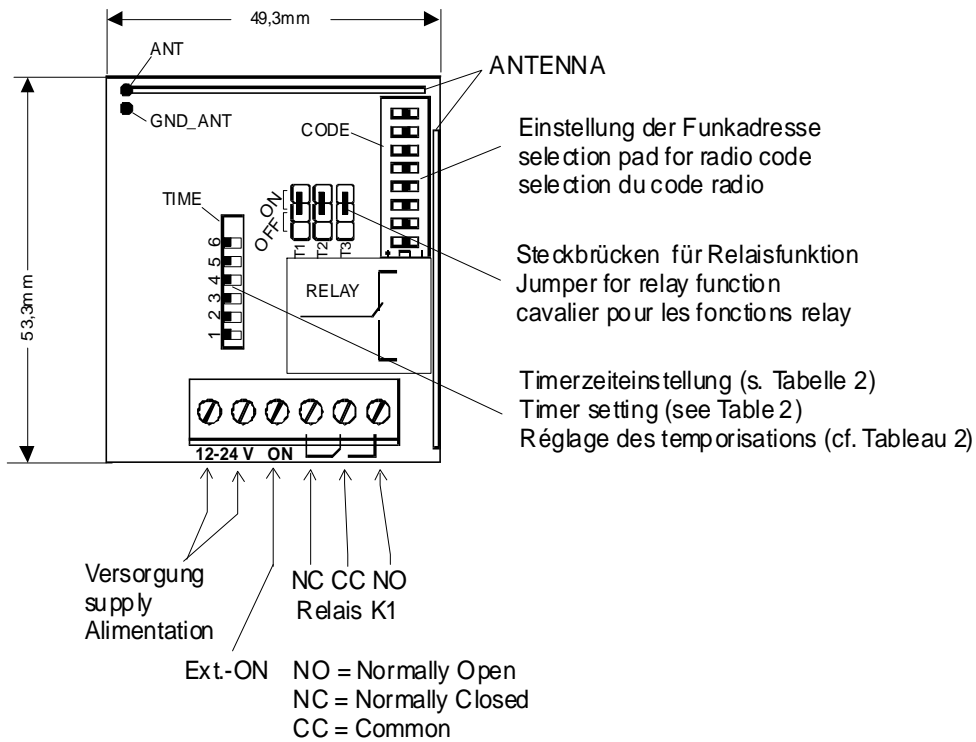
49,3mm

ANT

GND_ANT

ANTENNA

CODE

Einstellung der Funkadresse
selection pad for radio code
selection du code radio

TIME

ON
OFF

T1 T2 T3

6 5 4 3 2 1

53,3mm

RELAY

Steckbrücken für Relaisfunktion
Jumper for relay function
cavalier pour les fonctions relay

Timerzeiteinstellung (s. Tabelle 2)
Timer setting (see Table 2)
Réglage des temporisations (cf. Tableau 2)

12-24 V ON

Versorgung
supply
Alimentation

NC CC NO
Relais K1

Ext.-ON NO = Normally Open
NC = Normally Closed
CC = Common